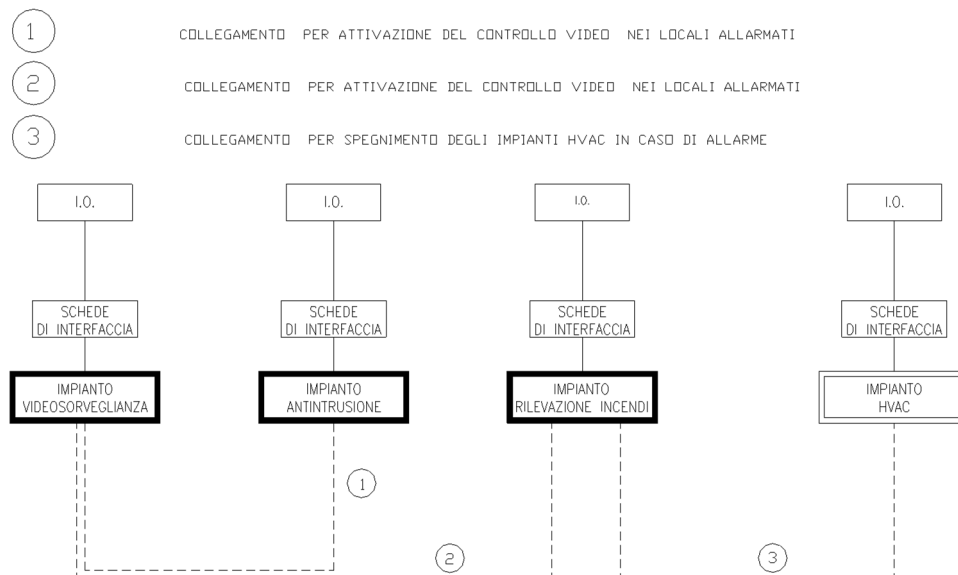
1 COLLEGAMENTO PER ATTIVAZIONE DEL CONTROLLO VIDEO NEI LOCALI ALLARMATI

2 COLLEGAMENTO PER ATTIVAZIONE DEL CONTROLLO VIDEO NEI LOCALI ALLARMATI

3 COLLEGAMENTO PER SPEGNIMENTO DEGLI IMPIANTI HVAC IN CASO DI ALLARME

I.O.

I.O.

I.O.

I.O.

SCHEDE DI INTERFACCIA

SCHEDE DI INTERFACCIA

SCHEDE DI INTERFACCIA

SCHEDE DI INTERFACCIA

IMPIANTO VIDEOSORVEGLIANZA

IMPIANTO ANTINTRUSIONE

IMPIANTO RILEVAZIONE INCENDI

IMPIANTO HVAC

1

2

3